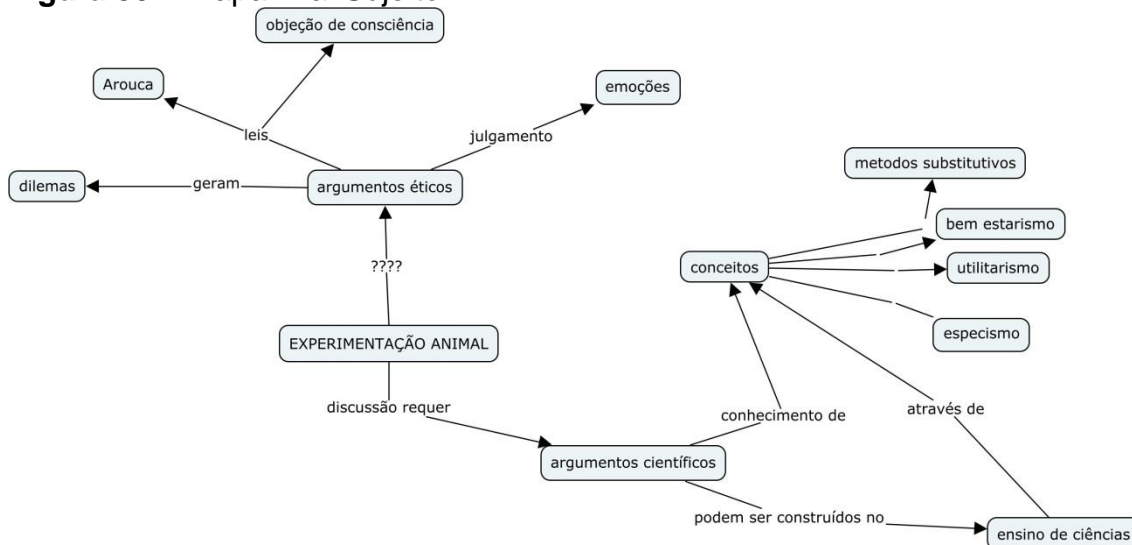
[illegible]

objeção de consciência

Arouca

emoções

leis

julgamento

dilemas

geram

argumentos éticos

metodos substitutivos

bem estarismo

????

conceitos

utilitarismo

EXPERIMENTAÇÃO ANIMAL

especismo

discussão requer

conhecimento de

através de

argumentos científicos

podem ser construídos no

ensino de ciências